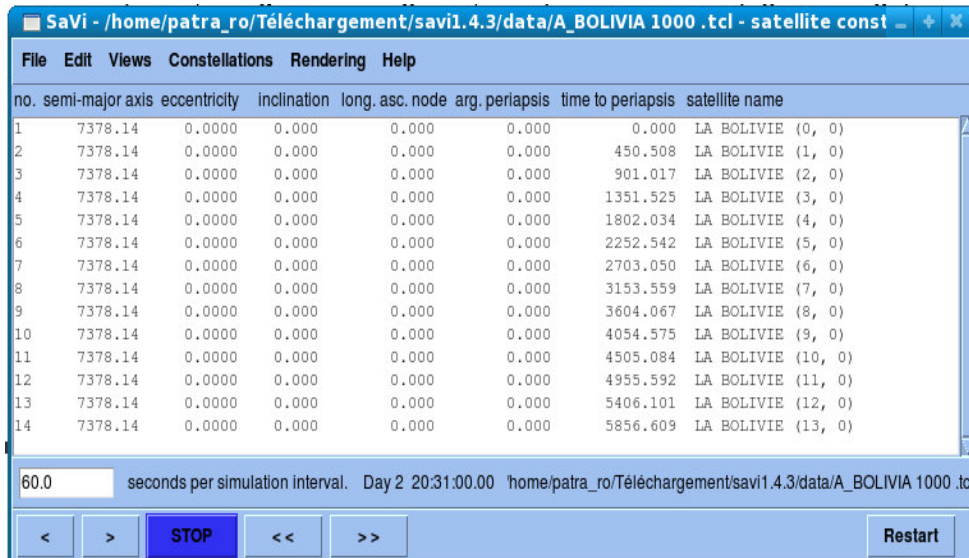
SaVi - /home/patra_ro/Téléchargement/savi1.4.3/data/A_BOLIVIA 1000 .tcl - satellite const

File Edit Views Constellations Rendering Help

| no. | semi-major axis | eccentricity | inclination | long. asc. node | arg. periapsis | time to periapsis | satellite name |
|---|---|---|---|---|---|---|---|
| 1 | 7378.14 | 0.0000 | 0.000 | 0.000 | 0.000 | 0.000 | LA BOLIVIE (0, 0) |
| 2 | 7378.14 | 0.0000 | 0.000 | 0.000 | 0.000 | 450.508 | LA BOLIVIE (1, 0) |
| 3 | 7378.14 | 0.0000 | 0.000 | 0.000 | 0.000 | 901.017 | LA BOLIVIE (2, 0) |
| 4 | 7378.14 | 0.0000 | 0.000 | 0.000 | 0.000 | 1351.525 | LA BOLIVIE (3, 0) |
| 5 | 7378.14 | 0.0000 | 0.000 | 0.000 | 0.000 | 1802.034 | LA BOLIVIE (4, 0) |
| 6 | 7378.14 | 0.0000 | 0.000 | 0.000 | 0.000 | 2252.542 | LA BOLIVIE (5, 0) |
| 7 | 7378.14 | 0.0000 | 0.000 | 0.000 | 0.000 | 2703.050 | LA BOLIVIE (6, 0) |
| 8 | 7378.14 | 0.0000 | 0.000 | 0.000 | 0.000 | 3153.559 | LA BOLIVIE (7, 0) |
| 9 | 7378.14 | 0.0000 | 0.000 | 0.000 | 0.000 | 3604.067 | LA BOLIVIE (8, 0) |
| 10 | 7378.14 | 0.0000 | 0.000 | 0.000 | 0.000 | 4054.575 | LA BOLIVIE (9, 0) |
| 11 | 7378.14 | 0.0000 | 0.000 | 0.000 | 0.000 | 4505.084 | LA BOLIVIE (10, 0) |
| 12 | 7378.14 | 0.0000 | 0.000 | 0.000 | 0.000 | 4955.592 | LA BOLIVIE (11, 0) |
| 13 | 7378.14 | 0.0000 | 0.000 | 0.000 | 0.000 | 5406.101 | LA BOLIVIE (12, 0) |
| 14 | 7378.14 | 0.0000 | 0.000 | 0.000 | 0.000 | 5856.609 | LA BOLIVIE (13, 0) |

60.0 seconds per simulation interval. Day 2 20:31:00.00 'home/patra_ro/Téléchargement/savi1.4.3/data/A_BOLIVIA 1000 .tc

< > STOP << >> Restart